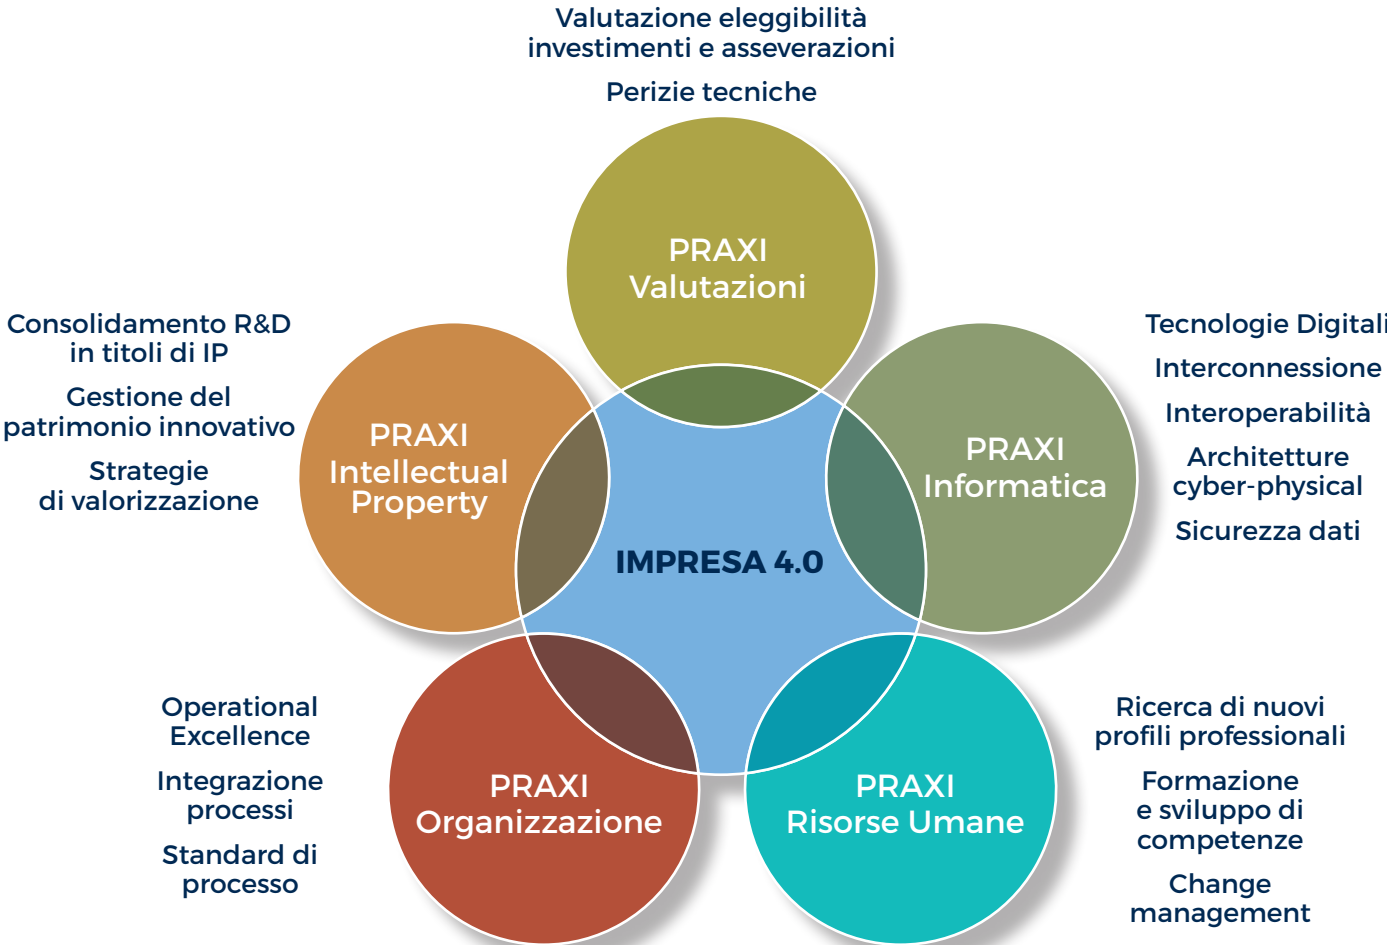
Valutazione eleggibilità investimenti e asseverazioni

Perizie tecniche

PRAXI Valutazioni

Consolidamento R&D in titoli di IP

Gestione del patrimonio innovativo

Strategie di valorizzazione

PRAXI Intellectual Property

Tecnologie Digitali

Interconnessione

Interoperabilità

Architetture cyber-physical

Sicurezza dati

PRAXI Informatica

IMPRESA 4.0

Operational Excellence

Integrazione processi

Standard di processo

PRAXI Organizzazione

PRAXI Risorse Umane

Ricerca di nuovi profili professionali

Formazione e sviluppo di competenze

Change management